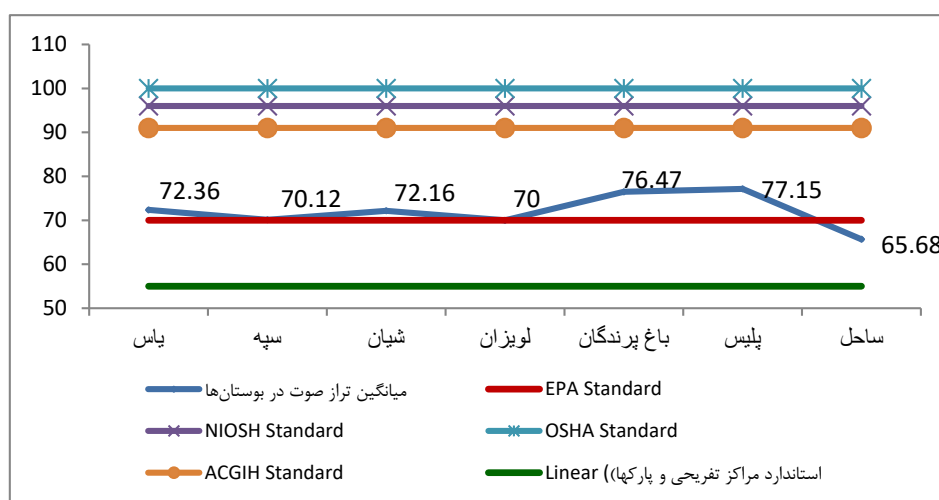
110
100
90
80
70
60
50

72.36
70.12
72.16
70
76.47
77.15
65.68

یاس
سپه
شیان
لویزان
باغ پرندگان
پلیس
ساحل

میانگین تراز صوت در بوستان‌ها
EPA Standard
NIOSH Standard
OSHA Standard
ACGIH Standard
Linear (استاندارد مراکز تفریحی و پارک‌ها)